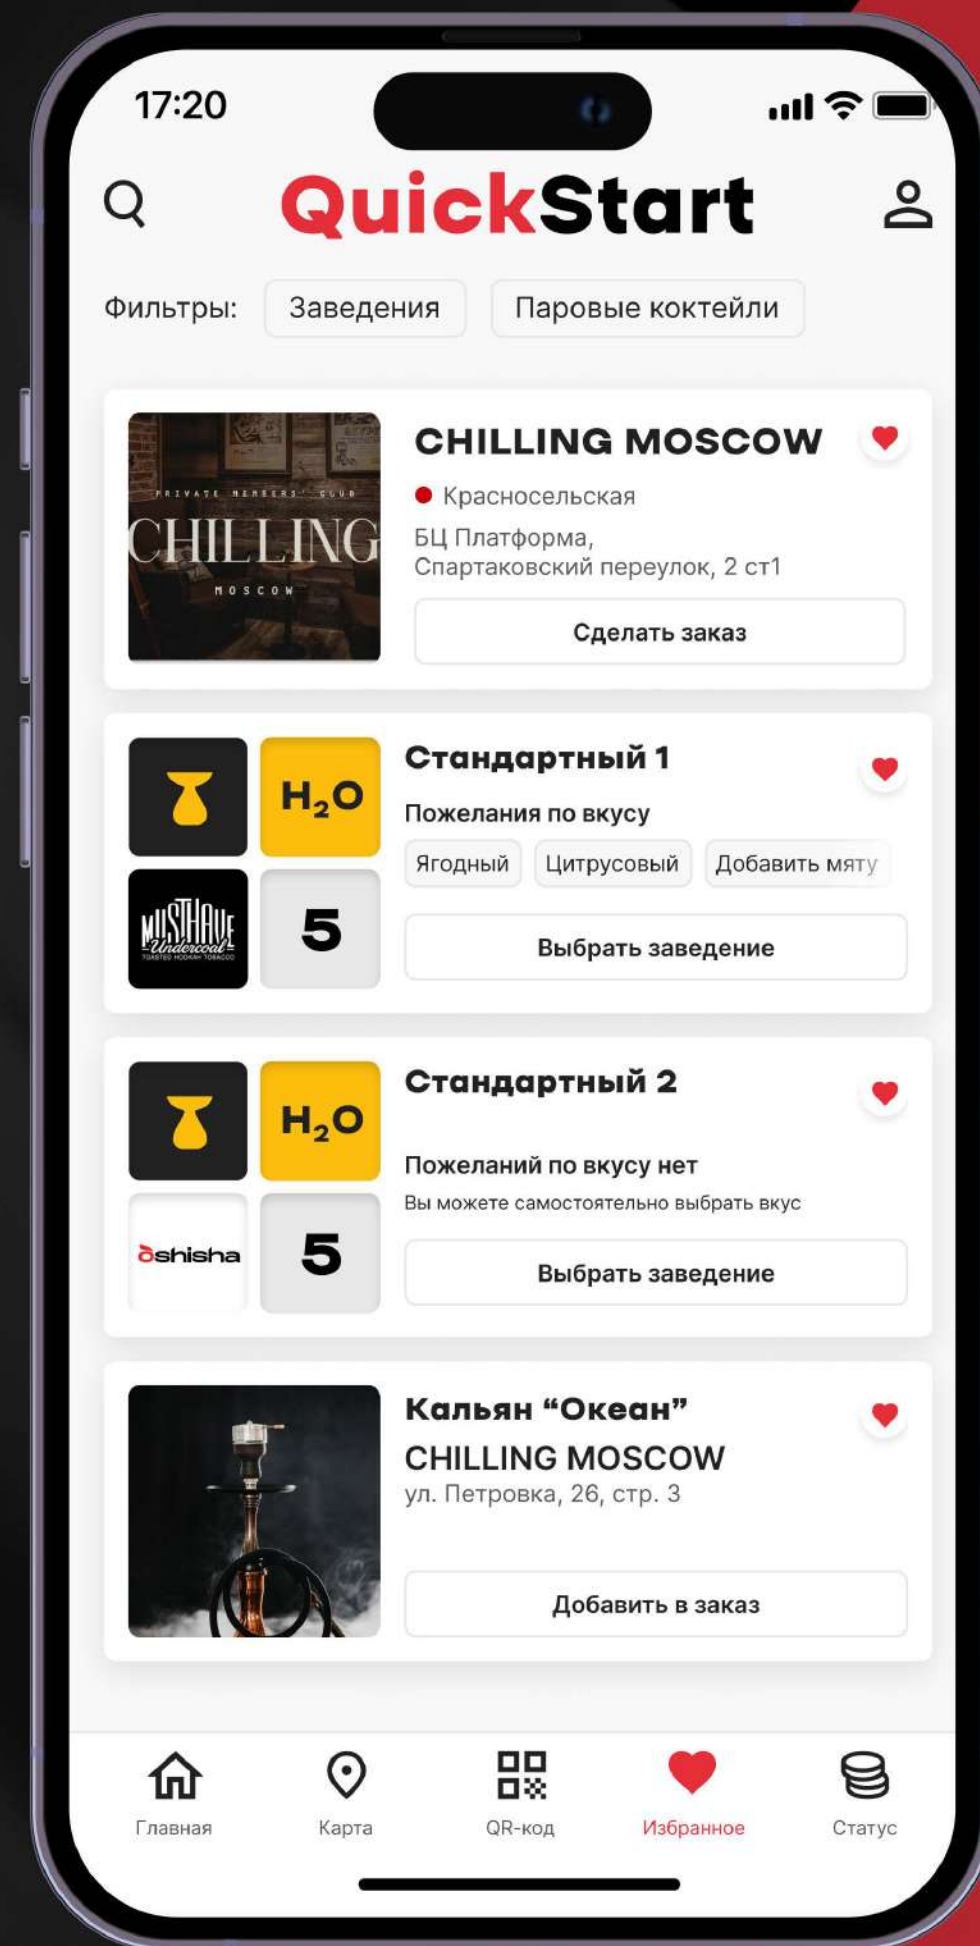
17:20

QuickStart

Фильтры: Заведения Паровые коктейли

PRIVATE MEMBERS CLUB
CHILLING
MOSCOW

CHILLING MOSCOW
Красносельская
БЦ Платформа, Спартаковский переулок, 2 ст1
Сделать заказ

$H_2O$
MUSTHAVE Undercoal
5

Стандартный 1
Пожелания по вкусу
Ягодный Цитрусовый Добавить мяту
Выбрать заведение

$H_2O$
ðshisha
5

Стандартный 2
Пожеланий по вкусу нет
Вы можете самостоятельно выбрать вкус
Выбрать заведение

Кальян “Океан”
CHILLING MOSCOW
ул. Петровка, 26, стр. 3
Добавить в заказ

Главная Карта QR-код Избранное Статус